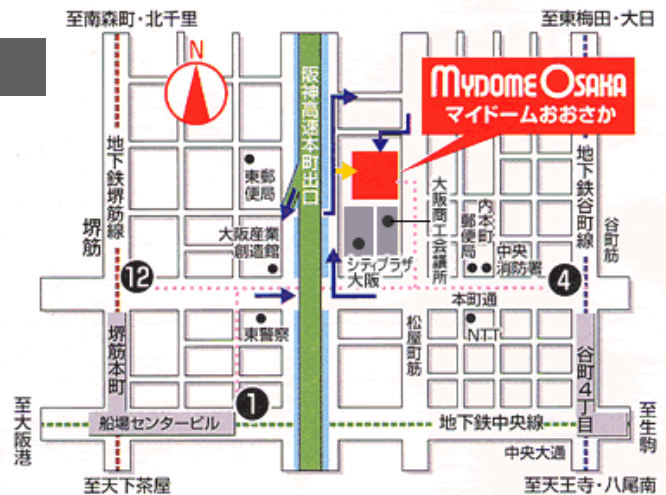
至南森町・北千里

至東梅田・大日

N

阪神高速本町出口

MYDOME OSAKA
マイドームおおさか

地下鉄堺筋線

堺筋

東郵便局

大阪産業創造館

⑫

東警察

堺筋本町

❶

船場センタービル

至大阪港

至天下茶屋

シティプラザ大阪

大阪商工会議所

内本町郵便局

中央消防署

本町通

NTT

松屋町筋

地下鉄谷町線

谷町筋

❹

谷町4丁目

地下鉄中央線

中央大通

至生駒

至天王寺・八尾南